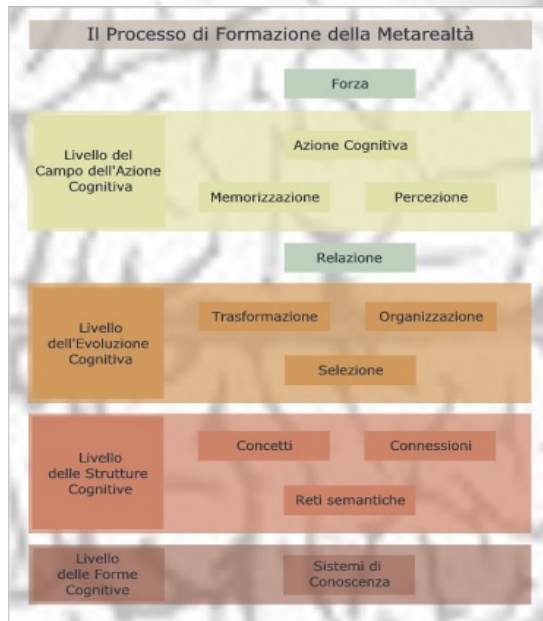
Il Processo di Formazione della Metarealtà

Forza

Livello del Campo dell'Azione Cognitiva

Azione Cognitiva

Memorizzazione

Percezione

Relazione

Livello dell'Evoluzione Cognitiva

Trasformazione

Organizzazione

Selezione

Livello delle Strutture Cognitive

Concetti

Connessioni

Reti semantiche

Livello delle Forme Cognitive

Sistemi di Conoscenza